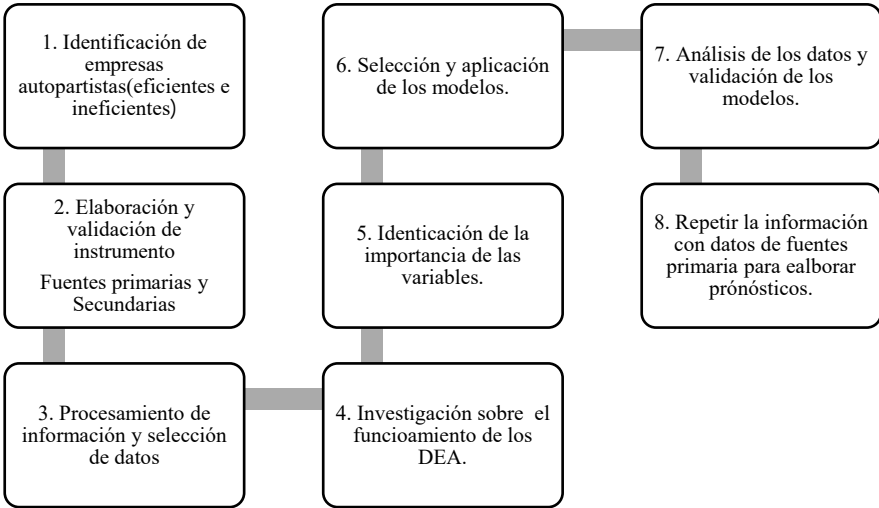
1. Identificación de empresas autopartistas(eficientes e ineficientes)

2. Elaboración y validación de instrumento

Fuentes primarias y Secundarias

3. Procesamiento de información y selección de datos

4. Investigación sobre el funcioamiento de los DEA.

5. Identicación de la importancia de las variables.

6. Selección y aplicación de los modelos.

7. Análisis de los datos y validación de los modelos.

8. Repetir la información con datos de fuentes primaria para ealborar prónósticos.